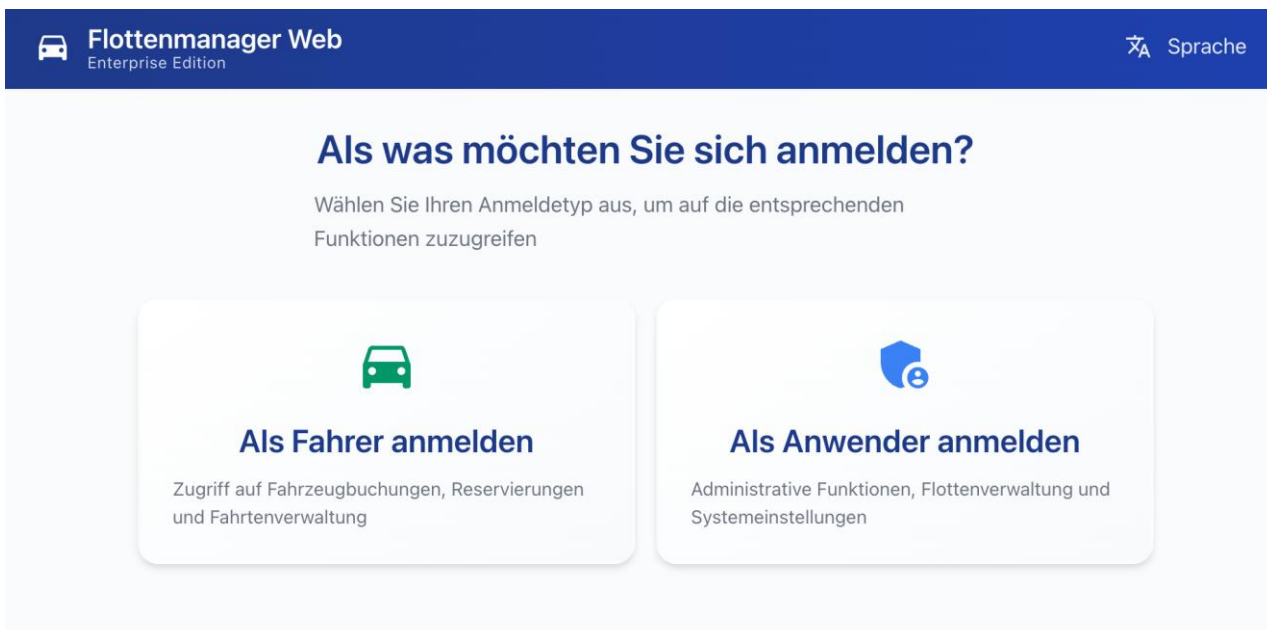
Flottenmanager Web
Enterprise Edition

Sprache

Als was möchten Sie sich anmelden?

Wählen Sie Ihren Anmeldetyp aus, um auf die entsprechenden Funktionen zuzugreifen

Als Fahrer anmelden

Zugriff auf Fahrzeugbuchungen, Reservierungen und Fahrtenverwaltung

Als Anwender anmelden

Administrative Funktionen, Flottenverwaltung und Systemeinstellungen